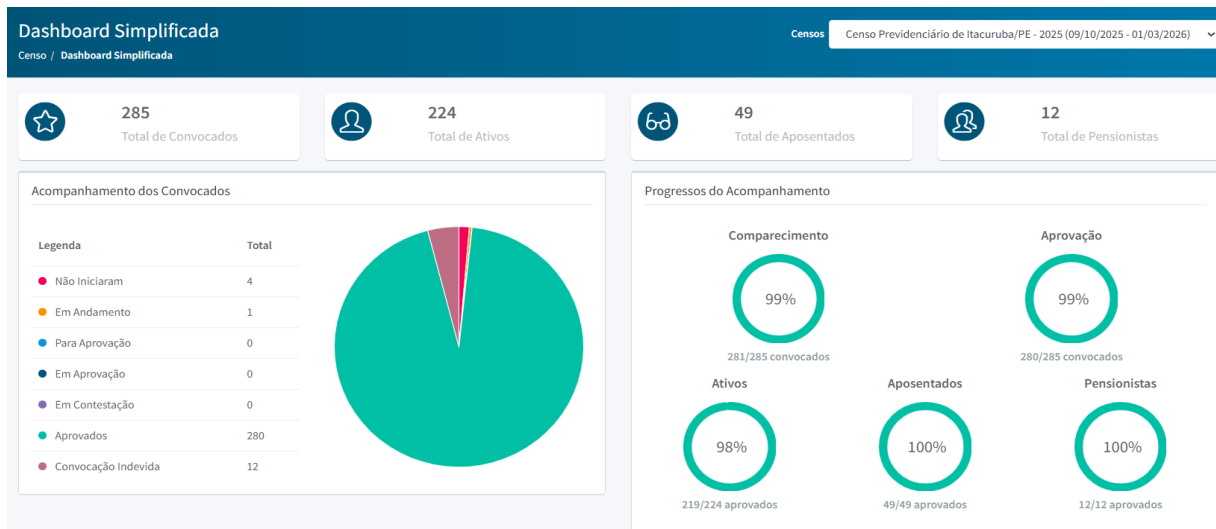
Dashboard Simplificada

Censo / Dashboard Simplificada

Censos Censo Previdenciário de Itacuruba/PE - 2025 (09/10/2025 - 01/03/2026)

285
Total de Convocados

224
Total de Ativos

49
Total de Aposentados

12
Total de Pensionistas

Acompanhamento dos Convocados

| Legenda | Total |
|---|---|
| Não Iniciaram | 4 |
| Em Andamento | 1 |
| Para Aprovação | 0 |
| Em Aprovação | 0 |
| Em Contestação | 0 |
| Aprovados | 280 |
| Convocação Indevida | 12 |

Progressos do Acompanhamento

Comparecimento
99%
281/285 convocados

Aprovação
99%
280/285 convocados

Ativos
98%
219/224 aprovados

Aposentados
100%
49/49 aprovados

Pensionistas
100%
12/12 aprovados